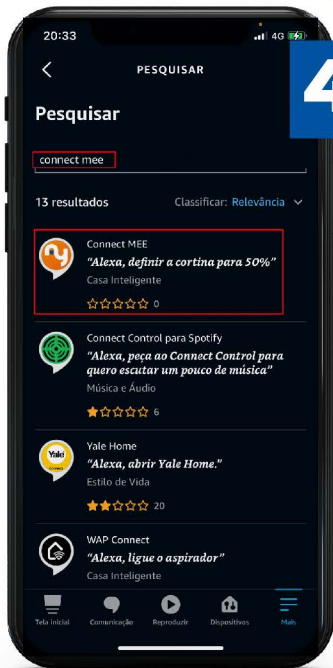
20:33
4G

PESQUISAR

4

Pesquisar

connect mee

13 resultados

Classificar: Relevância

Connect MEE
"Alexa, definir a cortina para 50%"
Casa Inteligente
0

Connect Control para Spotify
"Alexa, peça ao Connect Control para quero escutar um pouco de música"
Música e Áudio
6

Yale
Yale Home
"Alexa, abrir Yale Home."
Estilo de Vida
20

WAP Connect
"Alexa, ligue o aspirador"
Casa Inteligente

Tela inicial
Comunicação
Reproduzir
Dispositivos
Mais